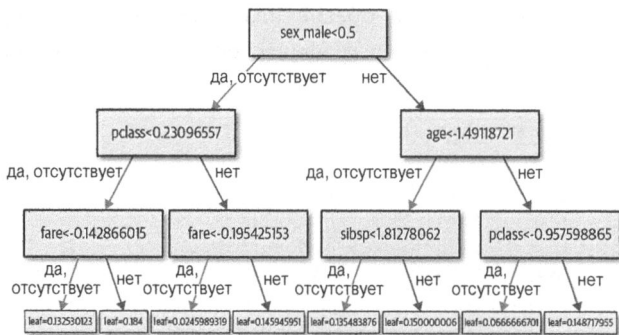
sex_male<0.5

да, отсутствует

нет

pclass<0.23096557

age<-1.49118721

да, отсутствует

нет

да, отсутствует

нет

fare<-0.142866015

fare<-0.195425153

sibsp<1.81278062

pclass<-0.957598865

да, отсутствует

нет

да, отсутствует

нет

да, отсутствует

нет

да, отсутствует

нет

leaf=0.132530123

leaf=0.184

leaf=0.0245989319

leaf=0.145945951

leaf=0.135483876

leaf=0.150000006

leaf=0.0666666701

leaf=0.148717955